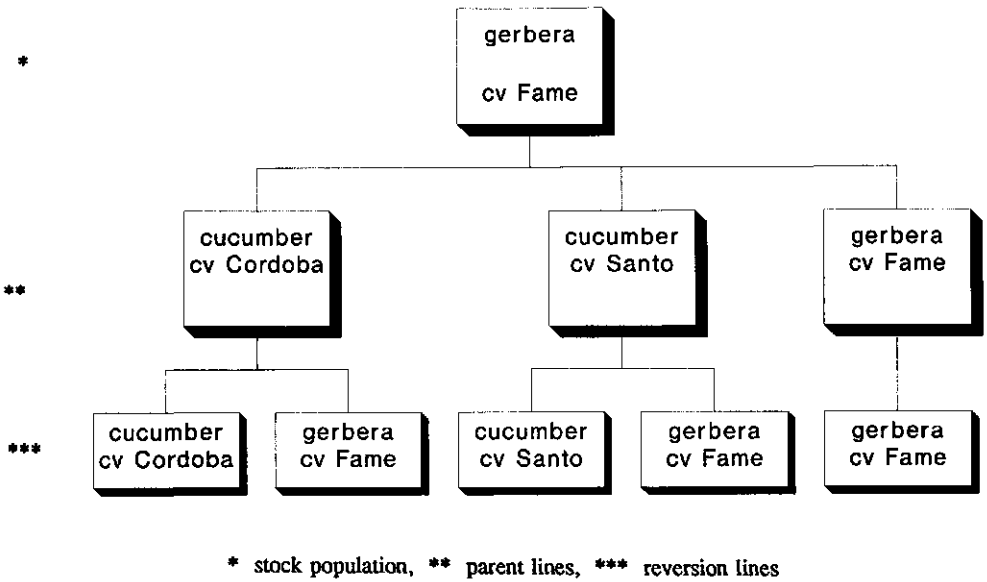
*

gerbera

cv Fame

**

cucumber cv Cordoba

cucumber cv Santo

gerbera cv Fame

***

cucumber cv Cordoba

gerbera cv Fame

cucumber cv Santo

gerbera cv Fame

gerbera cv Fame

* stock population, ** parent lines, *** reversion lines